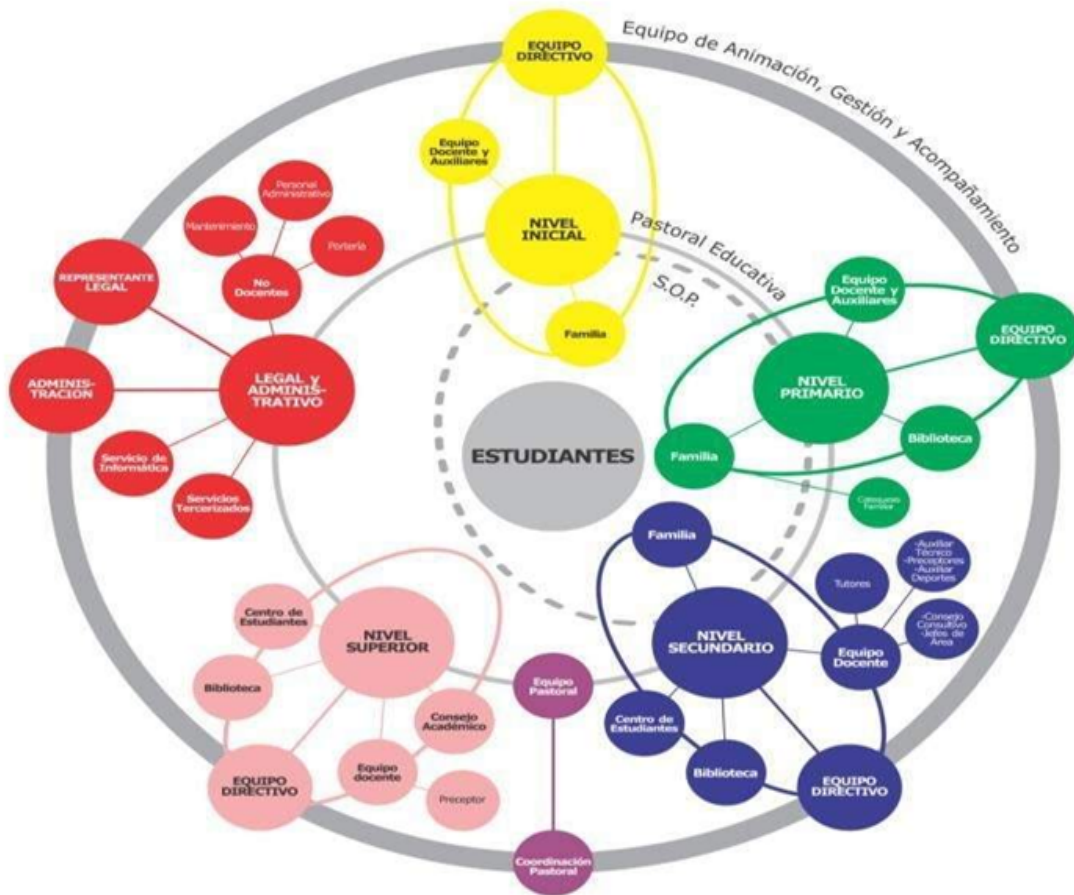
Equipo de Animación, Gestión y Acompañamiento

EQUIPO DIRECTIVO

Equipo Docente y Auxiliares

NIVEL INICIAL

Familia

Pastoral Educativa

S.O.P.

Personal Administrativo

Mantenimiento

Portería

No Docentes

REPRESENTANTE LEGAL

ADMINISTRACION

LEGAL Y ADMINISTRATIVO

Servicio de Informática

Servicios Tercerizados

ESTUDIANTES

Equipo Docente y Auxiliares

EQUIPO DIRECTIVO

NIVEL PRIMARIO

Familia

Biblioteca

Catequesis Familiar

Familia

-Auxiliar Técnico -Preceptores -Auxiliar Deportes

Tutores

-Consejo Consultivo -Jefes de Área

NIVEL SECUNDARIO

Equipo Docente

Centro de Estudiantes

Biblioteca

EQUIPO DIRECTIVO

Centro de Estudiantes

NIVEL SUPERIOR

Biblioteca

Consejo Académico

Equipo docente

EQUIPO DIRECTIVO

Preceptor

Equipo Pastoral

Coordinación Pastoral